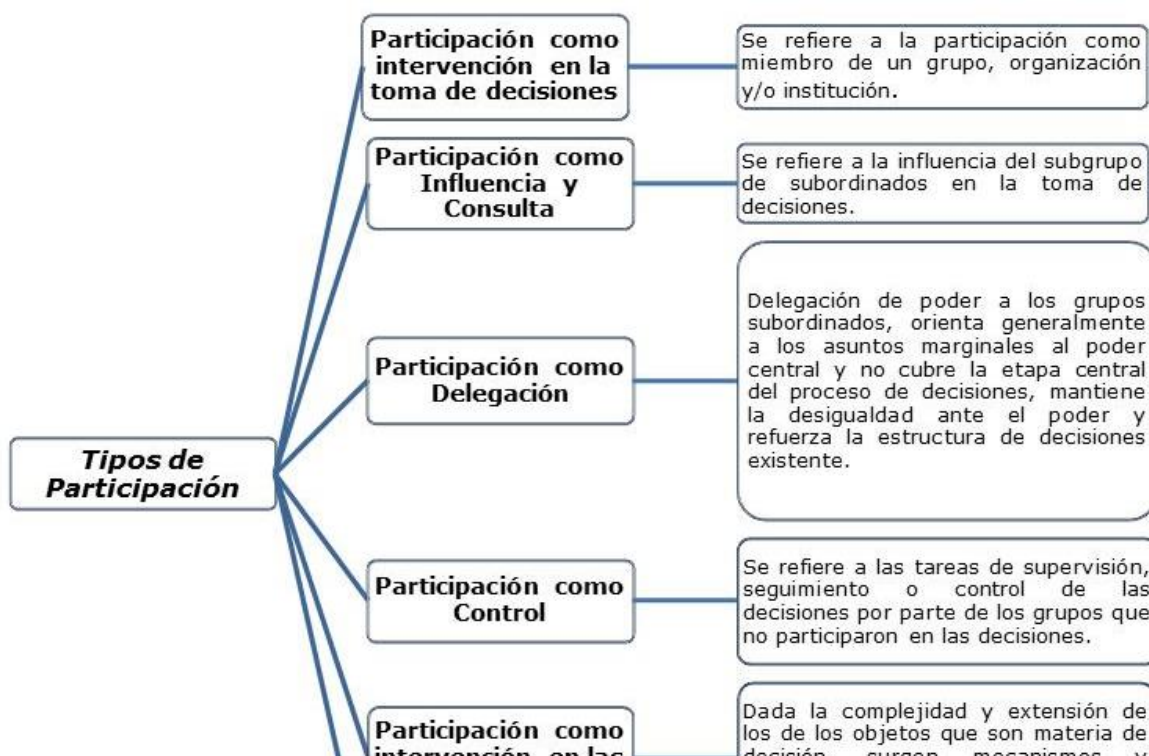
Tipos de Participación

Participación como intervención en la toma de decisiones

Se refiere a la participación como miembro de un grupo, organización y/o institución.

Participación como Influencia y Consulta

Se refiere a la influencia del subgrupo de subordinados en la toma de decisiones.

Participación como Delegación

Delegación de poder a los grupos subordinados, orienta generalmente a los asuntos marginales al poder central y no cubre la etapa central del proceso de decisiones, mantiene la desigualdad ante el poder y refuerza la estructura de decisiones existente.

Participación como Control

Se refiere a las tareas de supervisión, seguimiento o control de las decisiones por parte de los grupos que no participaron en las decisiones.

Participación como intervención en las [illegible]

Dada la complejidad y extensión de los de los objetos que son materia de decisión surgen mecanismos y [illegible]